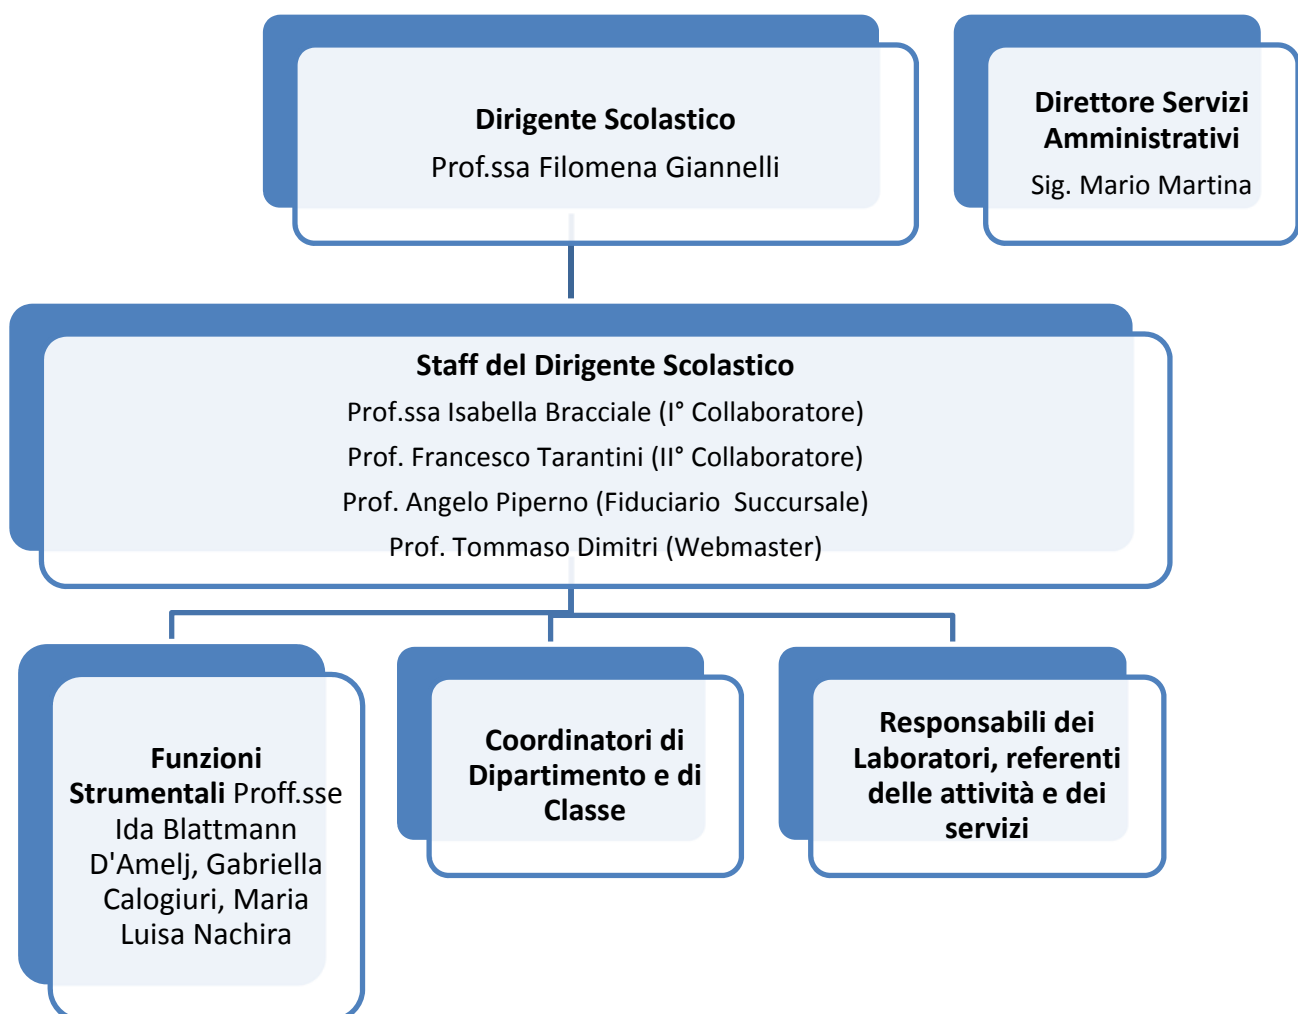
Dirigente Scolastico
Prof.ssa Filomena Giannelli

Direttore Servizi Amministrativi
Sig. Mario Martina

Staff del Dirigente Scolastico
Prof.ssa Isabella Bracciale (I° Collaboratore)
Prof. Francesco Tarantini (II° Collaboratore)
Prof. Angelo Piperno (Fiduciario Succursale)
Prof. Tommaso Dimitri (Webmaster)

Funzioni Strumentali Proff.sse Ida Blattmann D'Amelj, Gabriella Calogiuri, Maria Luisa Nachira

Coordinatori di Dipartimento e di Classe

Responsabili dei Laboratori, referenti delle attività e dei servizi